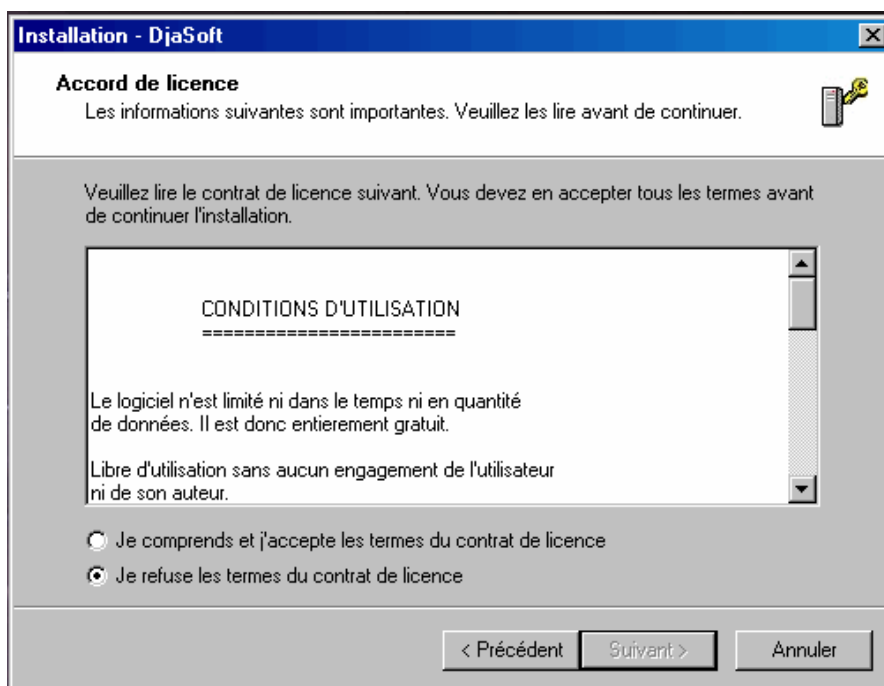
Installation - DjaSoft

Accord de licence
Les informations suivantes sont importantes. Veuillez les lire avant de continuer.

Veuillez lire le contrat de licence suivant. Vous devez en accepter tous les termes avant de continuer l'installation.

CONDITIONS D'UTILISATION
========================

Le logiciel n'est limité ni dans le temps ni en quantité de données. Il est donc entierement gratuit.

Libre d'utilisation sans aucun engagement de l'utilisateur ni de son auteur.

Je comprends et j'accepte les termes du contrat de licence

Je refuse les termes du contrat de licence

< Précédent | Suivant > | Annuler